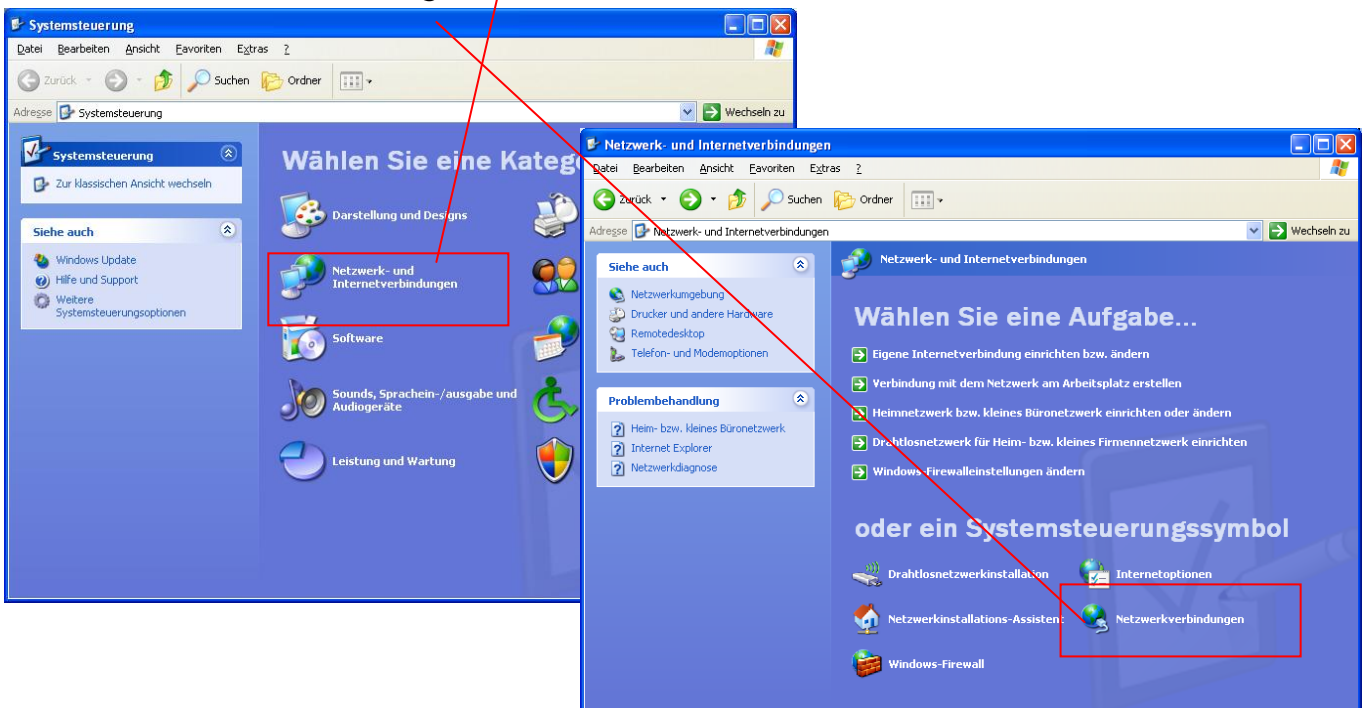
Systemsteuerung

Datei Bearbeiten Ansicht Favoriten Extras ?

Zurück Suchen Ordner

Adresse Systemsteuerung

Wechseln zu

Systemsteuerung

Zur klassischen Ansicht wechseln

Siehe auch

Windows Update
Hilfe und Support
Weitere Systemsteuerungsoptionen

Wählen Sie eine Kateg

Darstellung und Designs

Netzwerk- und Internetverbindungen

Software

Sounds, Sprachein-/ausgabe und Audiogeräte

Leistung und Wartung

Netzwerk- und Internetverbindungen

Datei Bearbeiten Ansicht Favoriten Extras ?

Zurück Suchen Ordner

Adresse Netzwerk- und Internetverbindungen

Wechseln zu

Siehe auch

Netzwerkumgebung
Drucker und andere Hardware
Remotedesktop
Telefon- und Modemoptionen

Problembehandlung

Heim- bzw. kleines Büronetzwerk
Internet Explorer
Netzwerkdiagnose

Netzwerk- und Internetverbindungen

Wählen Sie eine Aufgabe...

Eigene Internetverbindung einrichten bzw. ändern
Verbindung mit dem Netzwerk am Arbeitsplatz erstellen
Heimnetzwerk bzw. kleines Büronetzwerk einrichten oder ändern
Drahtlosnetzwerk für Heim- bzw. kleines Firmennetzwerk einrichten
Windows-Firewalleinstellungen ändern

oder ein Systemsteuerungssymbol

Drahtlosnetzwerkinstallation
Internetoptionen
Netzwerkinstallations-Assistent
Netzwerkverbindungen
Windows-Firewall